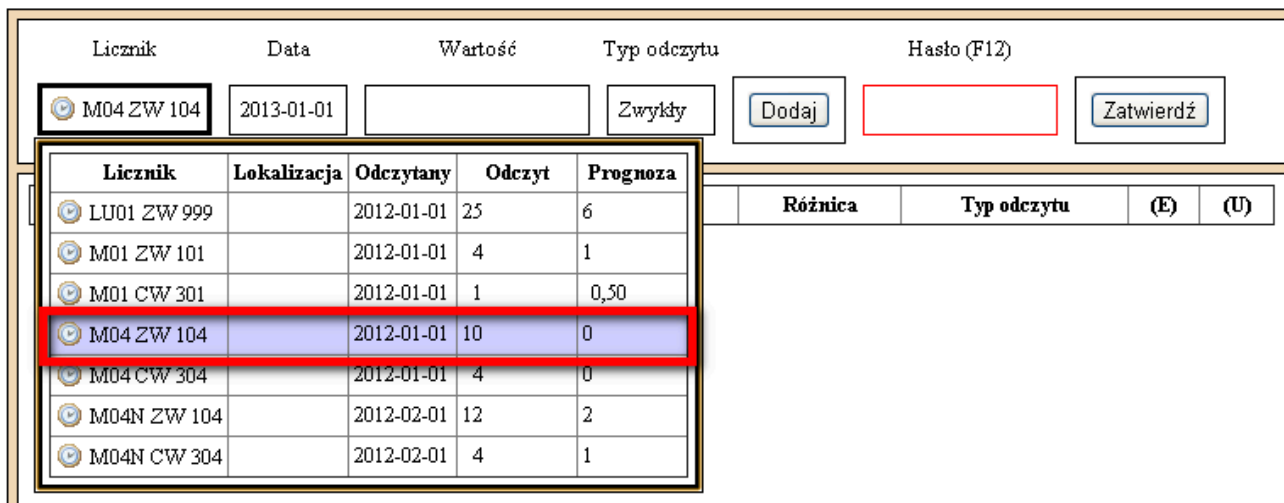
Licznik Data Wartość Typ odczytu Hasło (F12)

M04 ZW 104 | 2013-01-01 | | Zwykły | Dodaj | | Zatwierdź

| Licznik | Lokalizacja | Odczytany | Odczyt | Prognoza |
|---|---|---|---|---|
| LU01 ZW 999 | | 2012-01-01 | 25 | 6 |
| M01 ZW 101 | | 2012-01-01 | 4 | 1 |
| M01 CW 301 | | 2012-01-01 | 1 | 0,50 |
| M04 ZW 104 | | 2012-01-01 | 10 | 0 |
| M04 CW 304 | | 2012-01-01 | 4 | 0 |
| M04N ZW 104 | | 2012-02-01 | 12 | 2 |
| M04N CW 304 | | 2012-02-01 | 4 | 1 |

| Różnica | Typ odczytu | (E) | (U) |
|---|---|---|---|